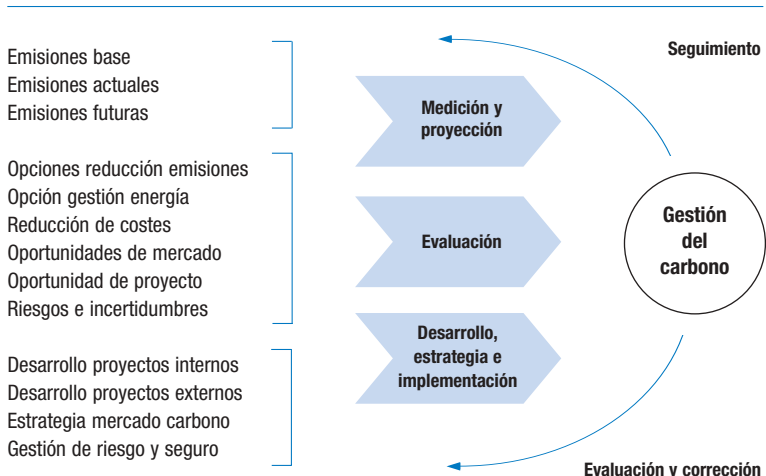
Emisiones base
Emisiones actuales
Emisiones futuras

Medición y proyección

Seguimiento

Opciones reducción emisiones
Opción gestión energía
Reducción de costes
Oportunidades de mercado
Oportunidad de proyecto
Riesgos e incertidumbres

Evaluación

Gestión del carbono

Desarrollo proyectos internos
Desarrollo proyectos externos
Estrategia mercado carbono
Gestión de riesgo y seguro

Desarrollo, estrategia e implementación

Evaluación y corrección